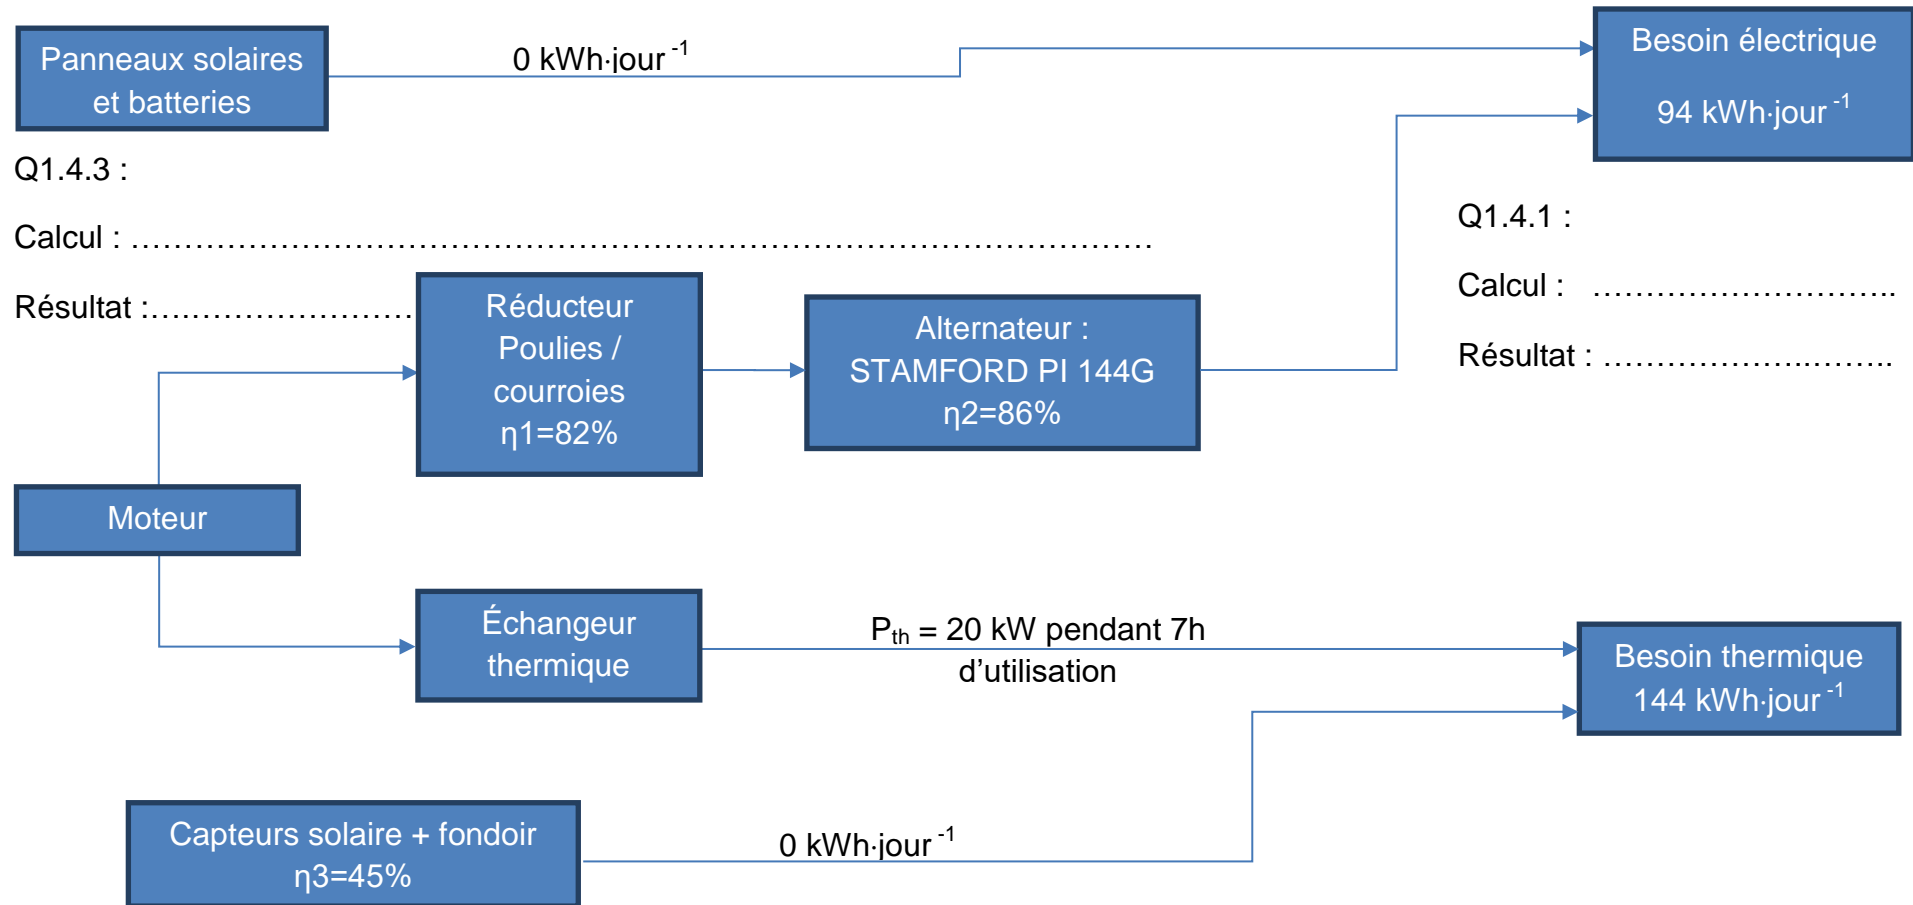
Panneaux solaires et batteries

0 kWh·jour $^{-1}$

Besoin électrique

94 kWh·jour $^{-1}$

Q1.4.3 :

Calcul : ……………………………………………………………………………………

Résultat :……………………

Q1.4.1 :

Calcul : …………………………

Résultat : ………………………

Réducteur Poulies / courroies η1=82%

Alternateur : STAMFORD PI 144G η2=86%

Moteur

Échangeur thermique

$P_{th}$ = 20 kW pendant 7h d’utilisation

Besoin thermique 144 kWh·jour $^{-1}$

Capteurs solaire + fondoir η3=45%

0 kWh·jour $^{-1}$